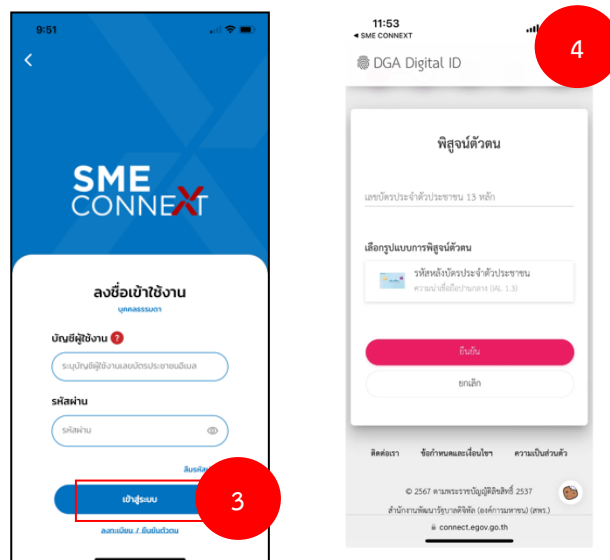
9:51

SME CONNEXT

ลงชื่อเข้าใช้งาน

บุคคลธรรมดา

บัญชีผู้ใช้งาน ?

ระบุบัญชีผู้ใช้งานเลขบัตรประชาชนอีเมล

รหัสผ่าน

รหัสผ่าน

ลืมรหัส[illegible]

เข้าสู่ระบบ

3

ลงทะเบียน / ยืนยันตัวตน

11:53

◂ SME CONNEXT

4

DGA Digital ID

พิสูจน์ตัวตน

เลขบัตรประจำตัวประชาชน 13 หลัก

เลือกรูปแบบการพิสูจน์ตัวตน

รหัสหลังบัตรประจำตัวประชาชน

ความน่าเชื่อถือปานกลาง (IAL 1.3)

ยืนยัน

ยกเลิก

ติดต่อเรา ข้อกำหนดและเงื่อนไข ความเป็นส่วนตัว

© 2567 ตามพระราชบัญญัติลิขสิทธิ์ 2537

สำนักงานพัฒนารัฐบาลดิจิทัล (องค์การมหาชน) (สพร.)

connect.egov.go.th